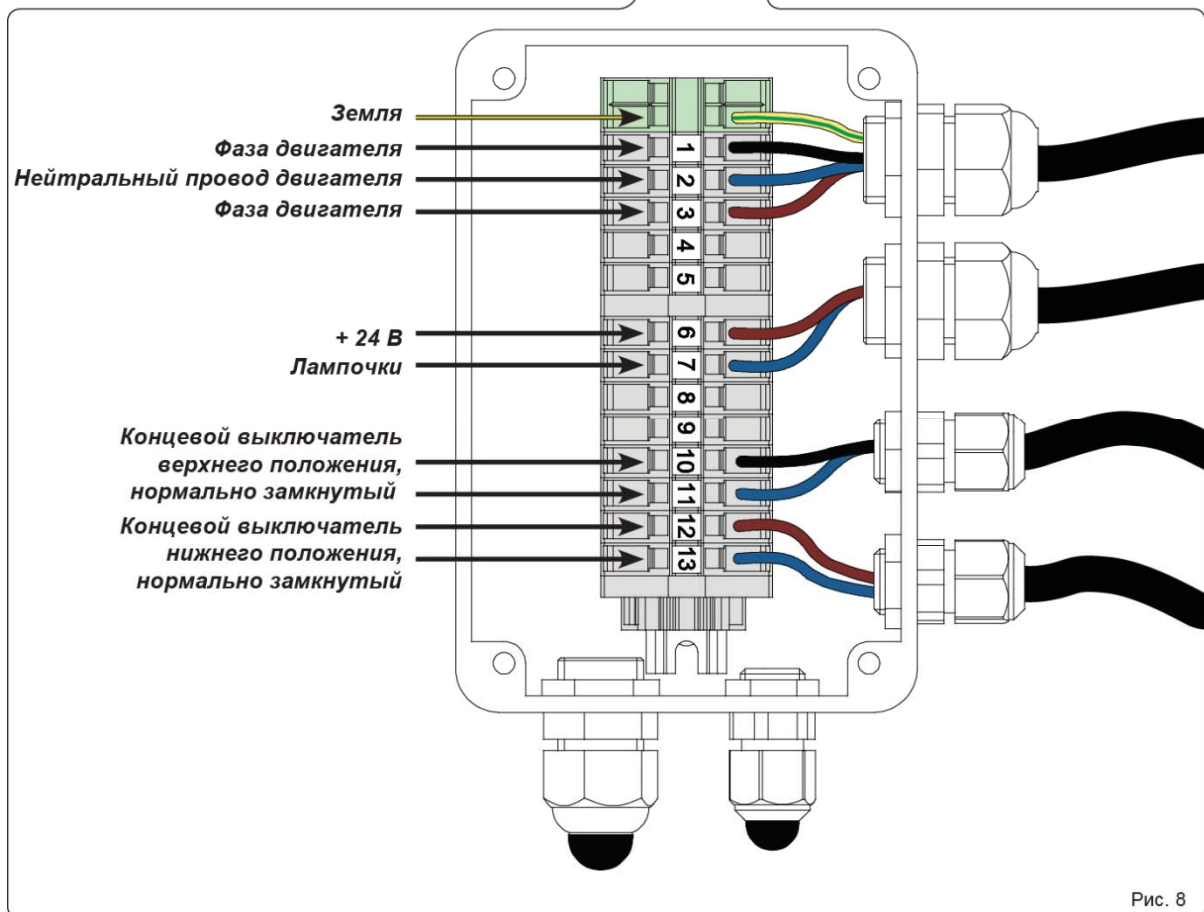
Земля
Фаза двигателя
Нейтральный провод двигателя
Фаза двигателя

+ 24 В
Лампочки

Концевой выключатель верхнего положения, нормально замкнутый
Концевой выключатель нижнего положения, нормально замкнутый

1
2
3
4
5
6
7
8
9
10
11
12
13

Рис. 8